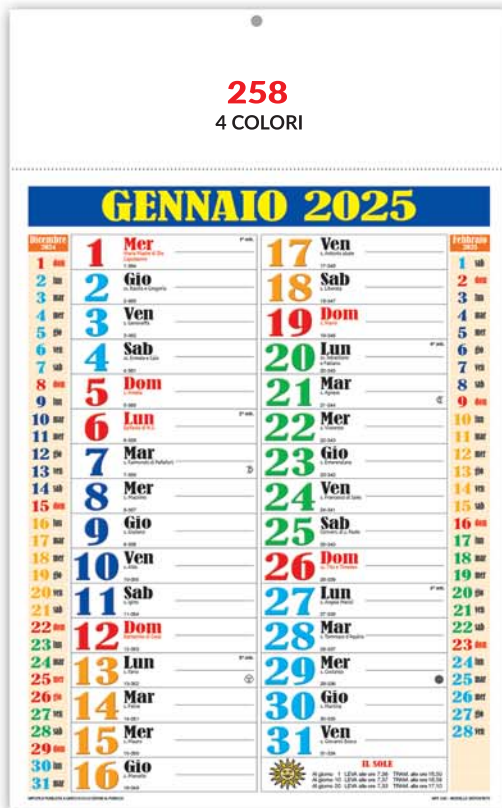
258
4 COLORI

GENNAIO 2025

Dicembre 2024
1 dom
2 lun
3 mar
4 mer
5 gio
6 ven
7 sab
8 dom
9 lun
10 mar
11 mer
12 gio
13 ven
14 sab
15 dom
16 lun
17 mar
18 mer
19 gio
20 ven
21 sab
22 dom
23 lun
24 mar
25 mer
26 gio
27 ven
28 sab
29 dom
30 lun
31 mar

1 Mer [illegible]
2 Gio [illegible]
3 Ven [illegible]
4 Sab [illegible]
5 Dom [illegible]
6 Lun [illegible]
7 Mar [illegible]
8 Mer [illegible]
9 Gio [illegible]
10 Ven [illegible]
11 Sab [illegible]
12 Dom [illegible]
13 Lun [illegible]
14 Mar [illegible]
15 Mer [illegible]
16 Gio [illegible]

17 Ven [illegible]
18 Sab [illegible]
19 Dom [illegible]
20 Lun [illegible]
21 Mar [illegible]
22 Mer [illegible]
23 Gio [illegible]
24 Ven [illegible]
25 Sab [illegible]
26 Dom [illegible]
27 Lun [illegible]
28 Mar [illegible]
29 Mer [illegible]
30 Gio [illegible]
31 Ven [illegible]

IL SOLE
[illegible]

Febbraio 2025
1 sab
2 dom
3 lun
4 mar
5 mer
6 gio
7 ven
8 sab
9 dom
10 lun
11 mar
12 mer
13 gio
14 ven
15 sab
16 dom
17 lun
18 mar
19 mer
20 gio
21 ven
22 sab
23 dom
24 lun
25 mar
26 mer
27 gio
28 ven

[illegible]